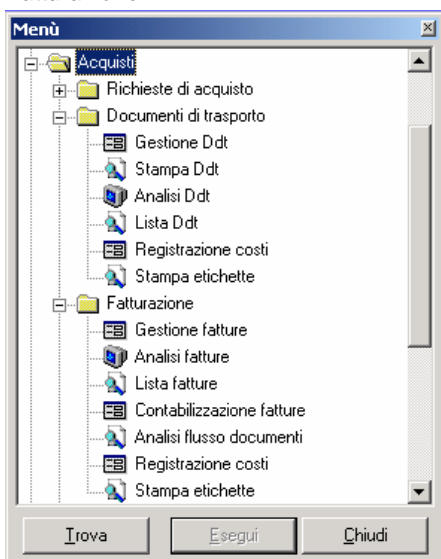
Menù

Acquisti
Richieste di acquisto
Documenti di trasporto
Gestione Ddt
Stampa Ddt
Analisi Ddt
Lista Ddt
Registrazione costi
Stampa etichette
Fatturazione
Gestione fatture
Analisi fatture
Lista fatture
Contabilizzazione fatture
Analisi flusso documenti
Registrazione costi
Stampa etichette

Trova
Esegui
Chiudi